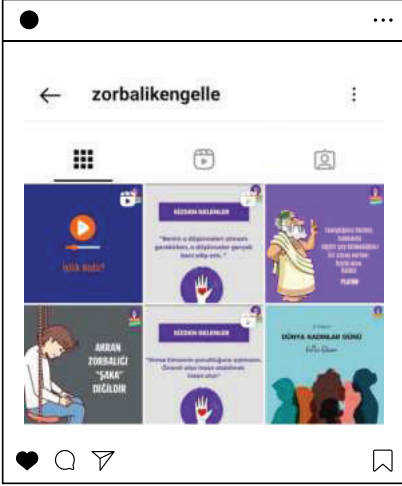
zorbalikengelle

İstilik Nedir?

SİZDEN GELENLER

"Benim o düşünceleri atmam gerekiyor, o düşünceler gerçek beni silip atıyor."

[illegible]

PLATON

AKRAN ZORBALIĞI "ŞAKA" DEĞİLDİR

SİZDEN GELENLER

"Sınıfta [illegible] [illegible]"

8 Mart
DÜNYA KADINLAR GÜNÜ